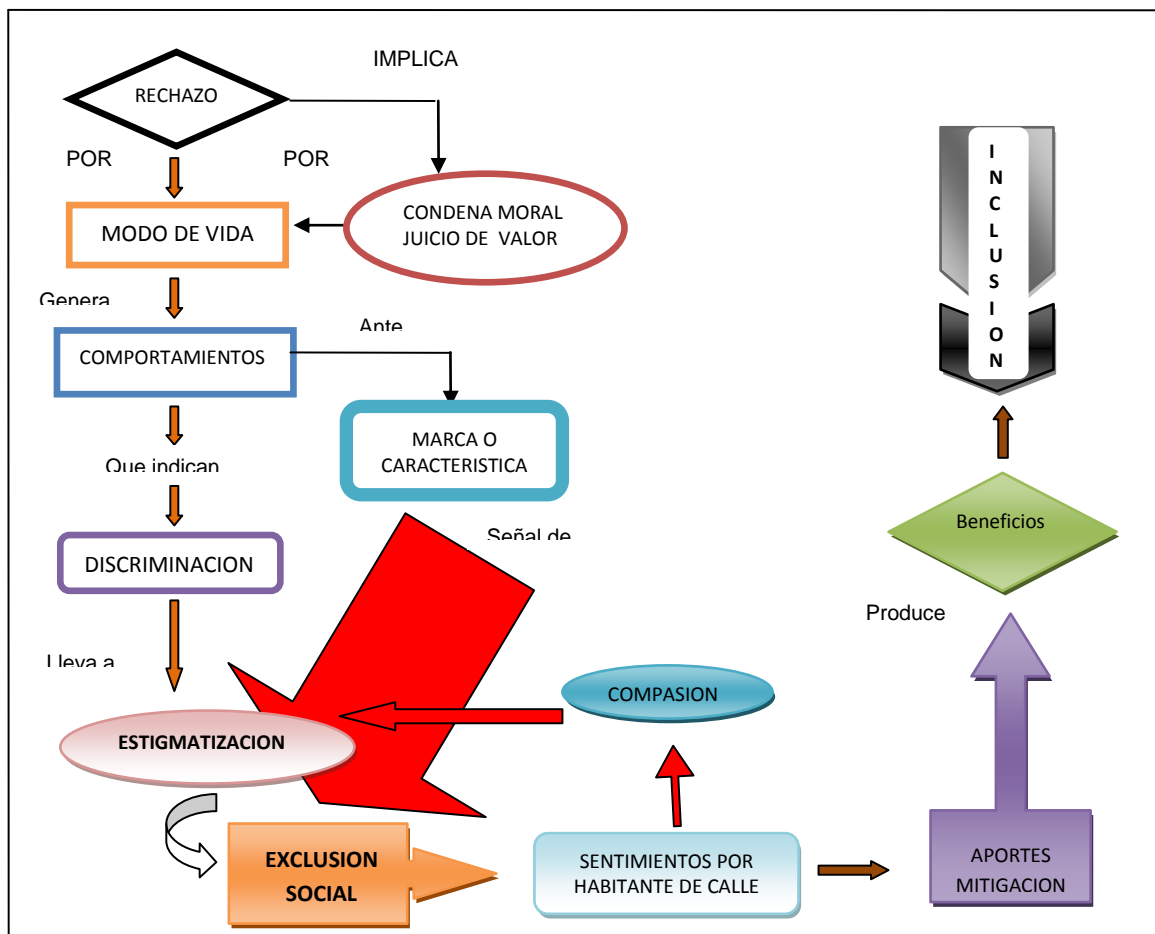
IMPLICA

RECHAZO

POR

POR

MODO DE VIDA

CONDENA MORAL
JUICIO DE VALOR

Genera

Ante

COMPORTAMIENTOS

MARCA O
CARACTERISTICA

Que indican

Señal de

DISCRIMINACION

Lleva a

ESTIGMATIZACION

COMPASION

EXCLUSION
SOCIAL

SENTIMIENTOS POR
HABITANTE DE CALLE

APORTES
MITIGACION

Produce

Beneficios

I
N
C
L
U
S
I
O
N